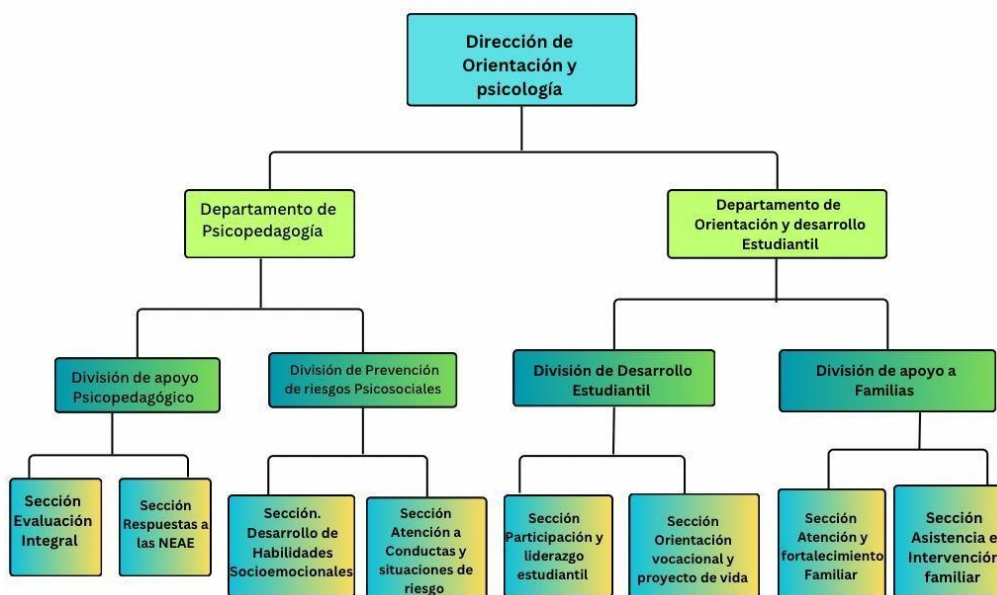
Dirección de Orientación y psicología

Departamento de Psicopedagogía

Departamento de Orientación y desarrollo Estudiantil

División de apoyo Psicopedagógico

División de Prevención de riesgos Psicosociales

División de Desarrollo Estudiantil

División de apoyo a Familias

Sección Evaluación Integral

Sección Respuestas a las NEAE

Sección. Desarrollo de Habilidades Socioemocionales

Sección Atención a Conductas y situaciones de riesgo

Sección Participación y liderazgo estudiantil

Sección Orientación vocacional y proyecto de vida

Sección Atención y fortalecimiento Familiar

Sección Asistencia e Intervención familiar